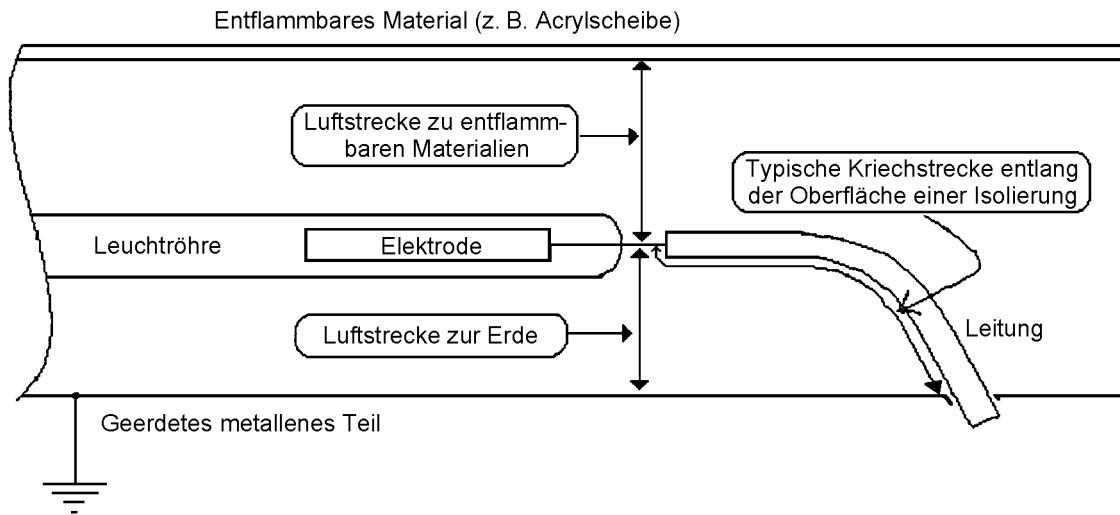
Entflammbares Material (z. B. Acrylscheibe)

Luftstrecke zu entflammbaren Materialien

Typische Kriechstrecke entlang der Oberfläche einer Isolierung

Leuchtröhre

Elektrode

Luftstrecke zur Erde

Leitung

Geerdetes metallenes Teil